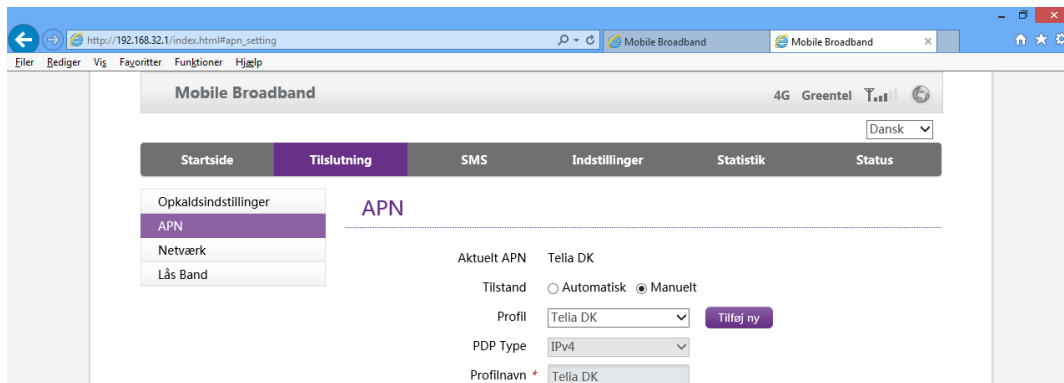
http://192.168.32.1/index.html#apn_setting
Mobile Broadband
Mobile Broadband
Filer Rediger Vis Favoritter Funktioner Hjælp

Mobile Broadband
4G Greentel
Dansk

Startside Tilslutning SMS Indstillinger Statistik Status

Opkaldsindstillinger
APN
Netværk
Lås Band

APN

Aktuelt APN Telia DK
Tilstand ○ Automatisk ◉ Manuelt
Profil Telia DK
Tilføj ny
PDP Type IPv4
Profilnavn * Telia DK